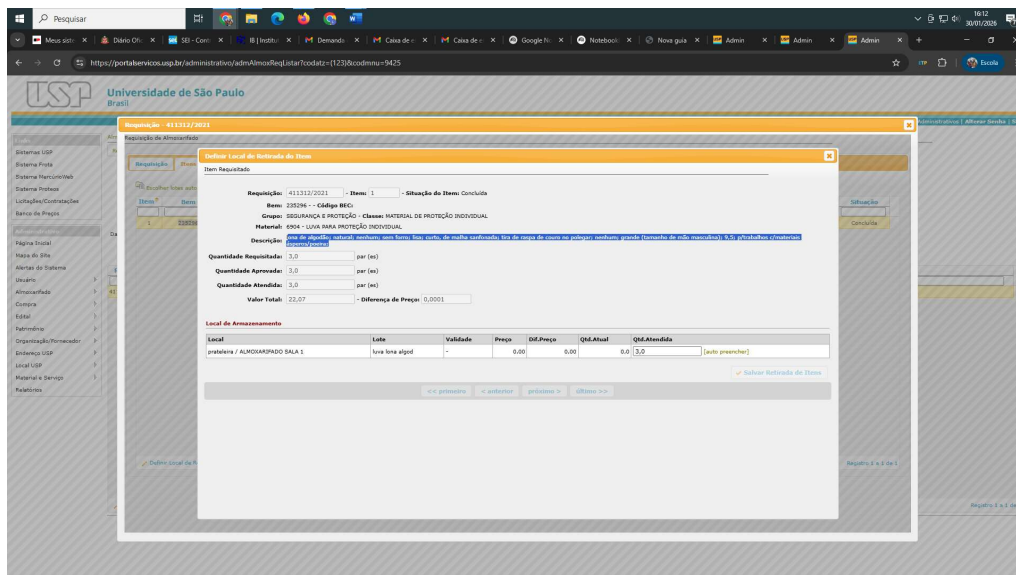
Pesquisar

16:12
30/01/2026

Meus sist | Diário Ofi | SEI - Cont | IB | Institut | Demanda | Caixa de e | Caixa de e | Google N | Notebook | Nova guia | Admin | Admin | Admin

https://portalservicos.usp.br/administrativo/admAlmoxReqListar?codatz=(123)&codmnu=9425

Escola

Universidade de São Paulo
Brasil

Administrativo | Alterar Senha |

Sistemas USP
Sistema Frota
Sistema MarcurioWeb
Sistema Proteus
Licitações/Contratações
Banco de Preços

Página Inicial
Mapa do Site
Alertas do Sistema
Usuário
Almoxarifado
Compra
Edital
Patrimônio
Organização/Fornecedor
Endereço USP
Local USP
Material e Serviço
Relatórios

Requisição - 411312/2021
Requisição de Almoxarifado
Requisição | Itens

Escolher linhas auto
Item | Bem | Situação
1 | 235296 | Concluída

Definir local de R
Registro 1 a 1 de 1
Registro 1 a 1 de

Definir Local de Retirada do Item
Item Requisitado

Requisição: 411312/2021 - Item: 1 - Situação do Item: Concluída
Bem: 235296 - - Código BEC:
Grupo: SEGURANÇA E PROTEÇÃO - Classe: MATERIAL DE PROTEÇÃO INDIVIDUAL
Material: 6904 - LUVA PARA PROTEÇÃO INDIVIDUAL
Descrição: lona de algodão; natural; nenhum; sem forro; lisa; curto, de malha sanfonada; tira de raspa de couro no polegar; nenhum; grande (tamanho de mão masculina); 9,5; p/trabalhos c/materiais ásperos/porosi
Quantidade Requisitada: 3,0 par (es)
Quantidade Aprovada: 3,0 par (es)
Quantidade Atendida: 3,0 par (es)
Valor Total: 22,07 - Diferença de Preço: 0,0001

Local de Armazenamento

| Local | Lote | Validade | Preço | Dif.Preço | Qtd.Atual | Qtd.Atendida |
|---|---|---|---|---|---|---|
| prateleira / ALMOXARIFADO SALA 1 | luva lona algod | - | 0,00 | 0,00 | 0,0 | 3,0 [auto preencher] |

Salvar Retirada de Itens

<< primeiro | < anterior | próximo > | último >>